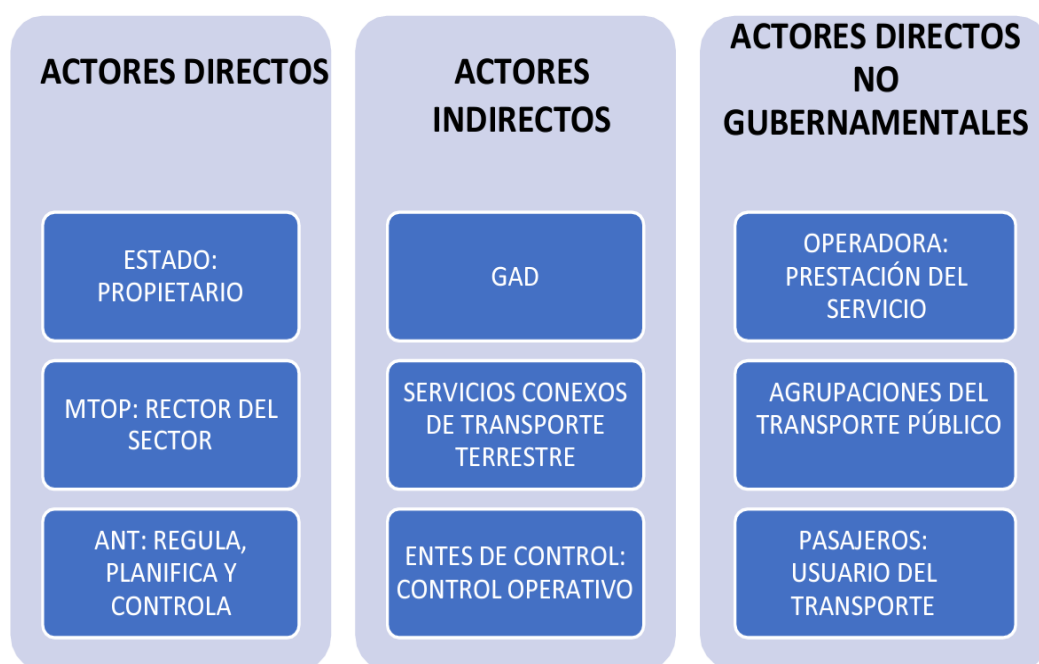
ACTORES DIRECTOS

ESTADO: PROPIETARIO

MTOP: RECTOR DEL SECTOR

ANT: REGULA, PLANIFICA Y CONTROLA

ACTORES INDIRECTOS

GAD

SERVICIOS CONEXOS DE TRANSPORTE TERRESTRE

ENTES DE CONTROL: CONTROL OPERATIVO

ACTORES DIRECTOS NO GUBERNAMENTALES

OPERADORA: PRESTACIÓN DEL SERVICIO

AGRUPACIONES DEL TRANSPORTE PÚBLICO

PASAJEROS: USUARIO DEL TRANSPORTE